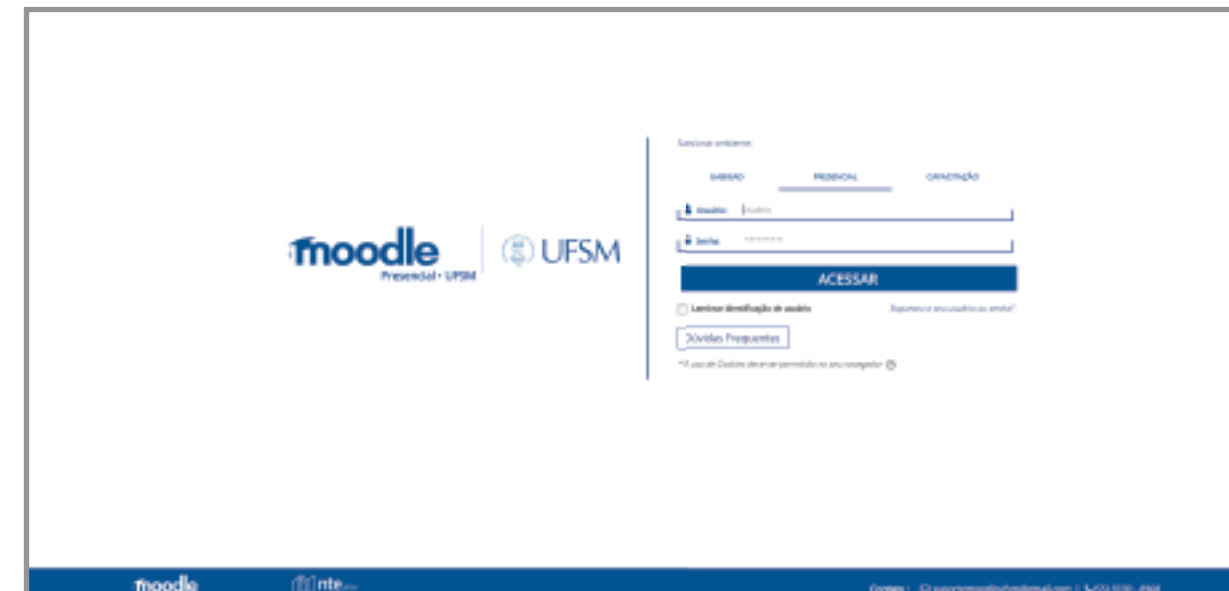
moodle
Presencial • UFSM

UFSM

Selecione ambiente:

EAD/UAB PRESENCIAL CAPACITAÇÃO

Usuário: Usuário

Senha: ********

ACESSAR

Lembrar identificação de usuário

Esqueceu o seu usuário ou senha?

Dúvidas Frequentes

*O uso de Cookies deve ser permitido no seu navegador

moodle

nte

Contato: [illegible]